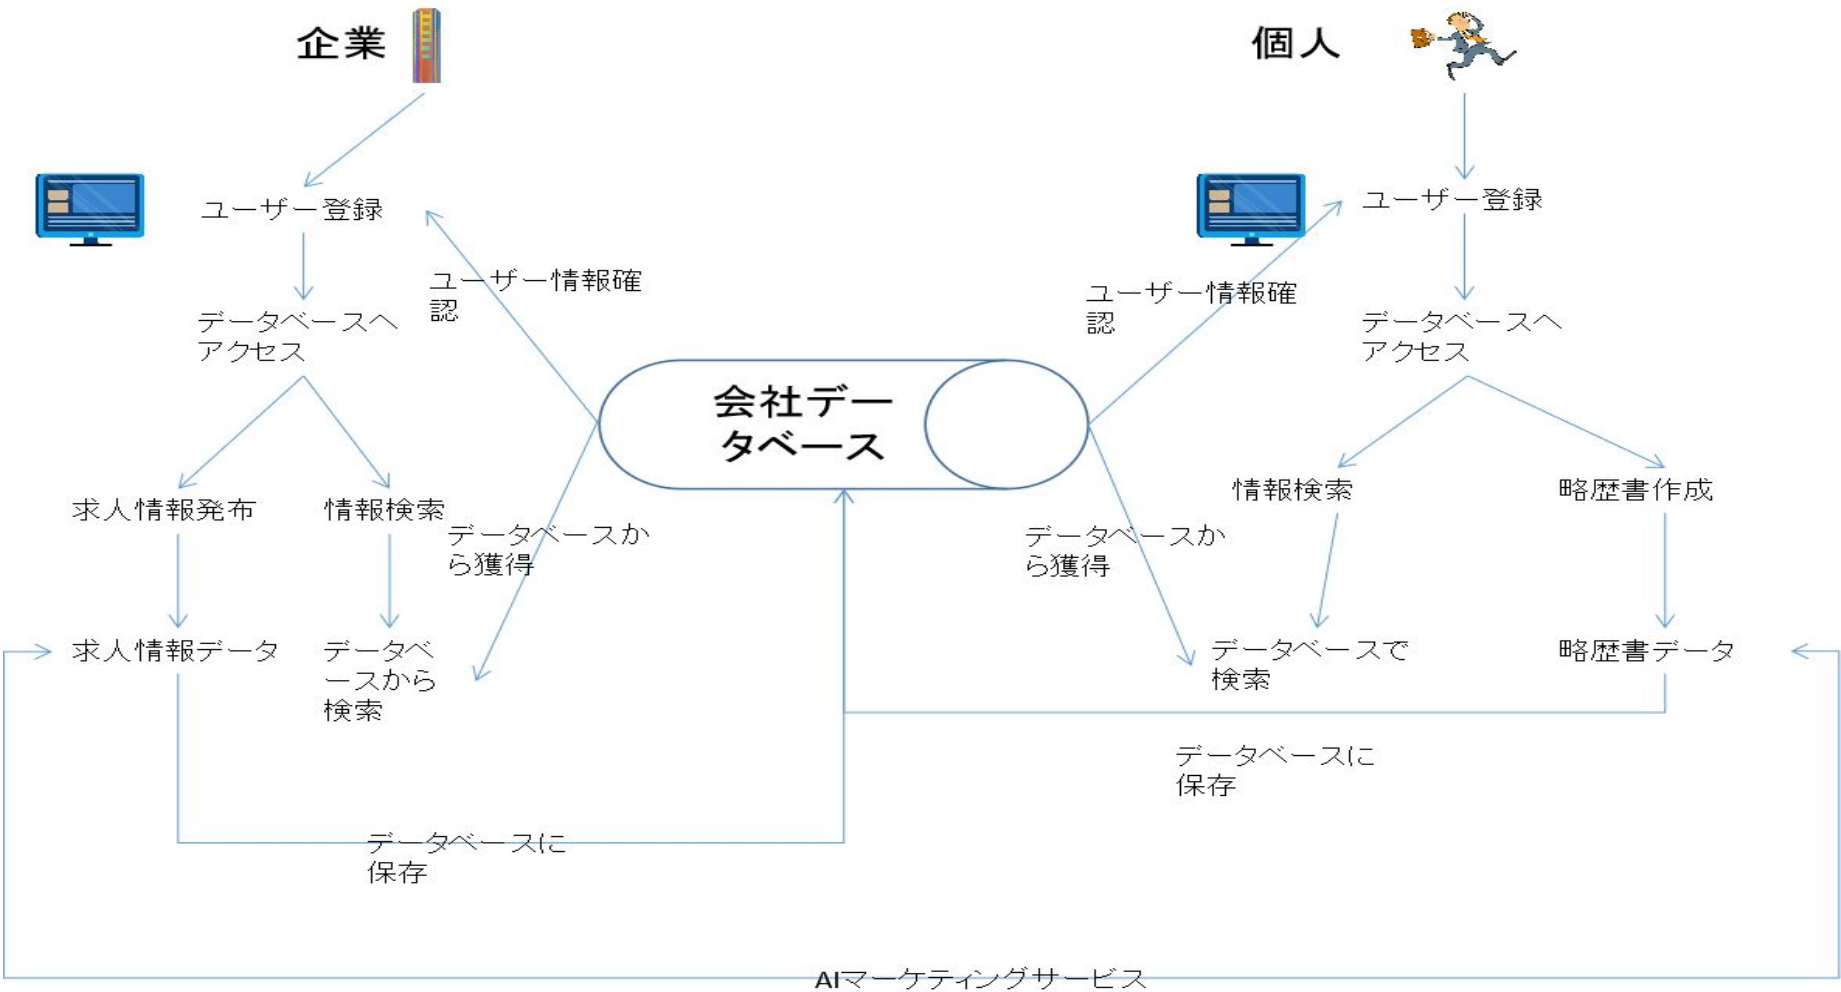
企業

個人

ユーザー登録

ユーザー情報確認

データベースへアクセス

求人情報発布

情報検索

データベースから獲得

求人情報データ

データベースから検索

データベースに保存

会社データベース

ユーザー登録

ユーザー情報確認

データベースへアクセス

情報検索

略歴書作成

データベースから獲得

データベースで検索

略歴書データ

データベースに保存

AIマーケティングサービス